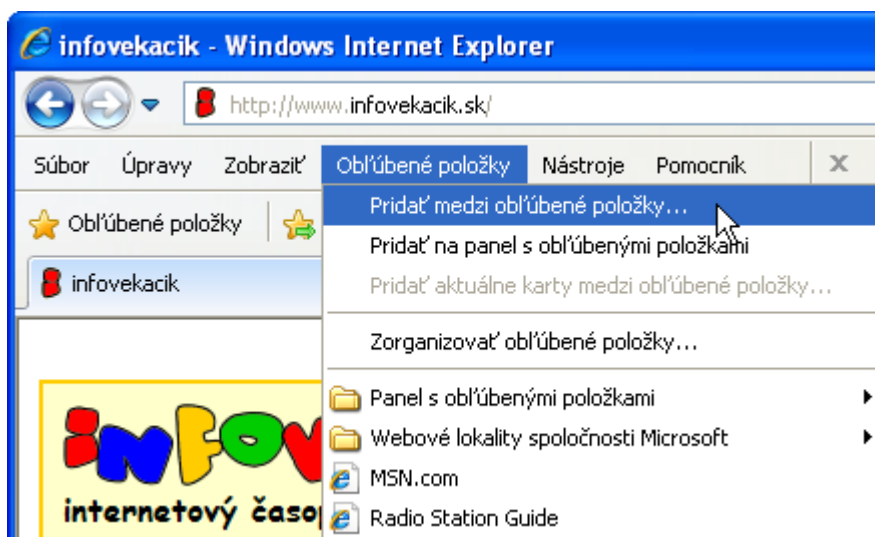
infovekacik - Windows Internet Explorer

http://www.infovekacik.sk/

Súbor Úpravy Zobraziť Obľúbené položky Nástroje Pomocník

Obľúbené položky

infovekacik

Pridať medzi obľúbené položky...
Pridať na panel s obľúbenými položkami
Pridať aktuálne karty medzi obľúbené položky...
Zorganizovať obľúbené položky...
Panel s obľúbenými položkami
Webové lokality spoločnosti Microsoft
MSN.com
Radio Station Guide

infov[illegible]
internetový časo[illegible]